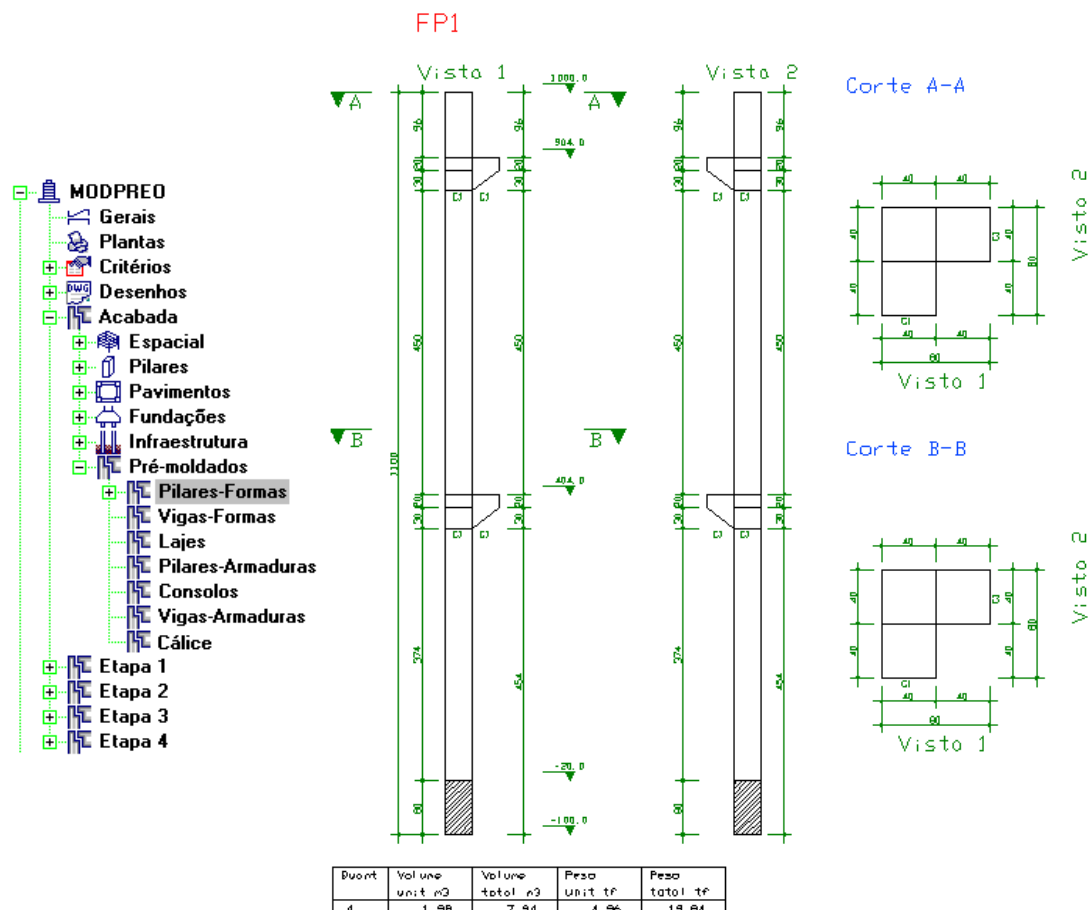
MODPREO
Gerais
Plantas
Critérios
Desenhos
Acabada
Espacial
Pilares
Pavimentos
Fundações
Infraestrutura
Pré-moldados
Pilares-Formas
Vigas-Formas
Lajes
Pilares-Armaduras
Consolos
Vigas-Armaduras
Cálice
Etapa 1
Etapa 2
Etapa 3
Etapa 4

FP1

Vista 1

Vista 2

A
A
B
B

1000.0
904.0
404.0
-20.0
-100.0

96
20
30
C1
450
1100
274
454
80

Corte A-A

40
40
40
40
80
C1
C1
Visto 1
Visto 2

Corte B-B

40
40
40
40
80
C1
C1
Visto 1
Visto 2

| Quant | Volume unit m3 | Volume total m3 | Peso unit tf | Peso total tf |
|---|---|---|---|---|
| 4 | 1.98 | 7.94 | 4.96 | 19.84 |